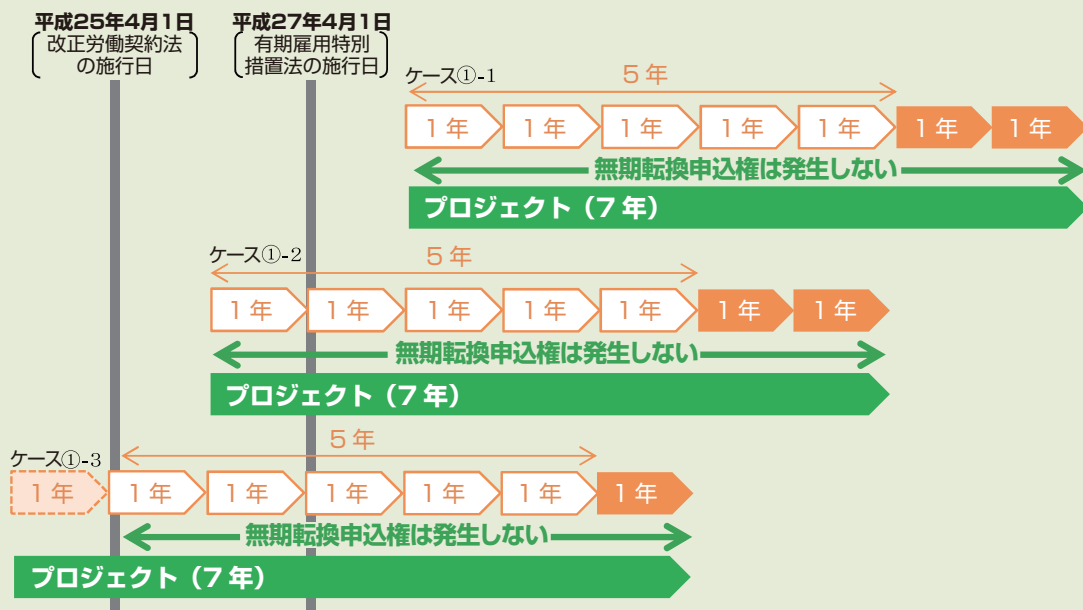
平成25年4月1日
改正労働契約法の施行日

平成27年4月1日
有期雇用特別措置法の施行日

ケース①-1
5年
1年 1年 1年 1年 1年 1年 1年
無期転換申込権は発生しない
プロジェクト（7年）

ケース①-2
5年
1年 1年 1年 1年 1年 1年 1年
無期転換申込権は発生しない
プロジェクト（7年）

ケース①-3
5年
1年 1年 1年 1年 1年 1年 1年
無期転換申込権は発生しない
プロジェクト（7年）